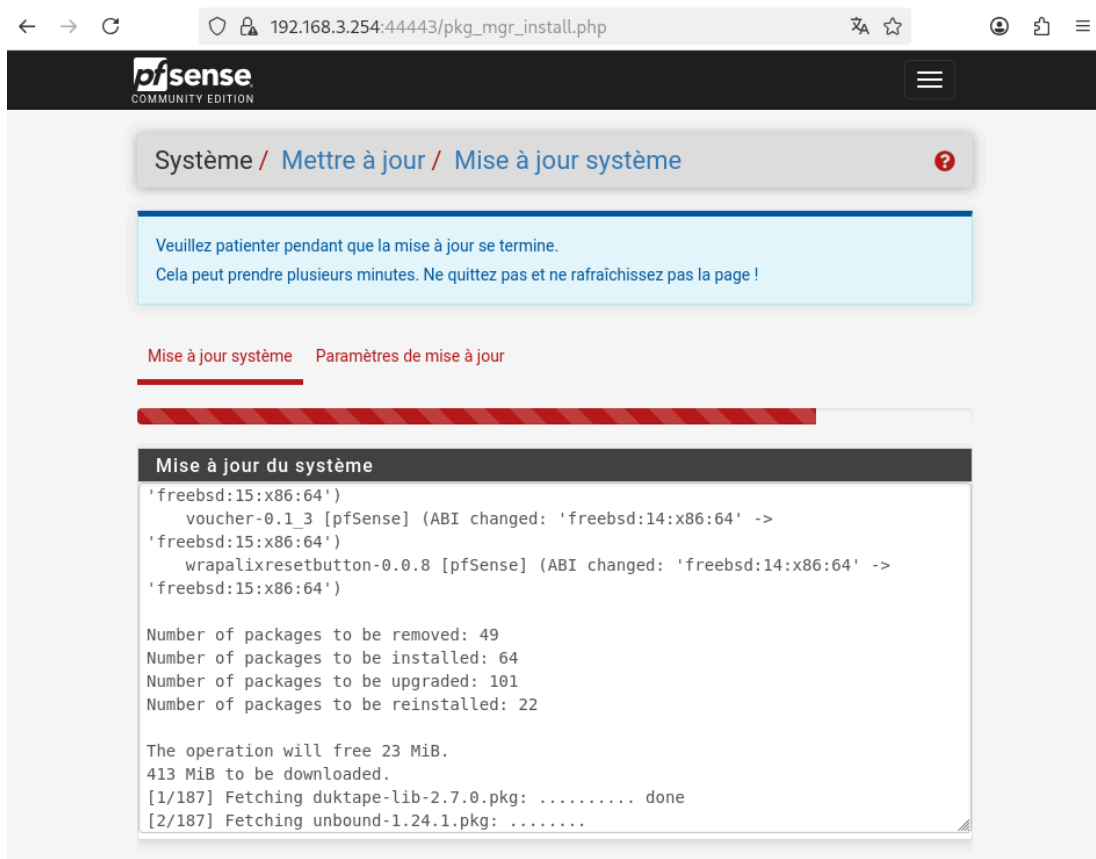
192.168.3.254:44443/pkg_mgr_install.php

pfsense
COMMUNITY EDITION

Système / Mettre à jour / Mise à jour système

Veuillez patienter pendant que la mise à jour se termine.
Cela peut prendre plusieurs minutes. Ne quittez pas et ne rafraîchissez pas la page !

Mise à jour système
Paramètres de mise à jour

Mise à jour du système

'freebsd:15:x86:64')
voucher-0.1_3 [pfSense] (ABI changed: 'freebsd:14:x86:64' -> 'freebsd:15:x86:64')
wrapalixresetbutton-0.0.8 [pfSense] (ABI changed: 'freebsd:14:x86:64' -> 'freebsd:15:x86:64')

Number of packages to be removed: 49
Number of packages to be installed: 64
Number of packages to be upgraded: 101
Number of packages to be reinstalled: 22

The operation will free 23 MiB.
413 MiB to be downloaded.
[1/187] Fetching duktape-lib-2.7.0.pkg: .......... done
[2/187] Fetching unbound-1.24.1.pkg: ........